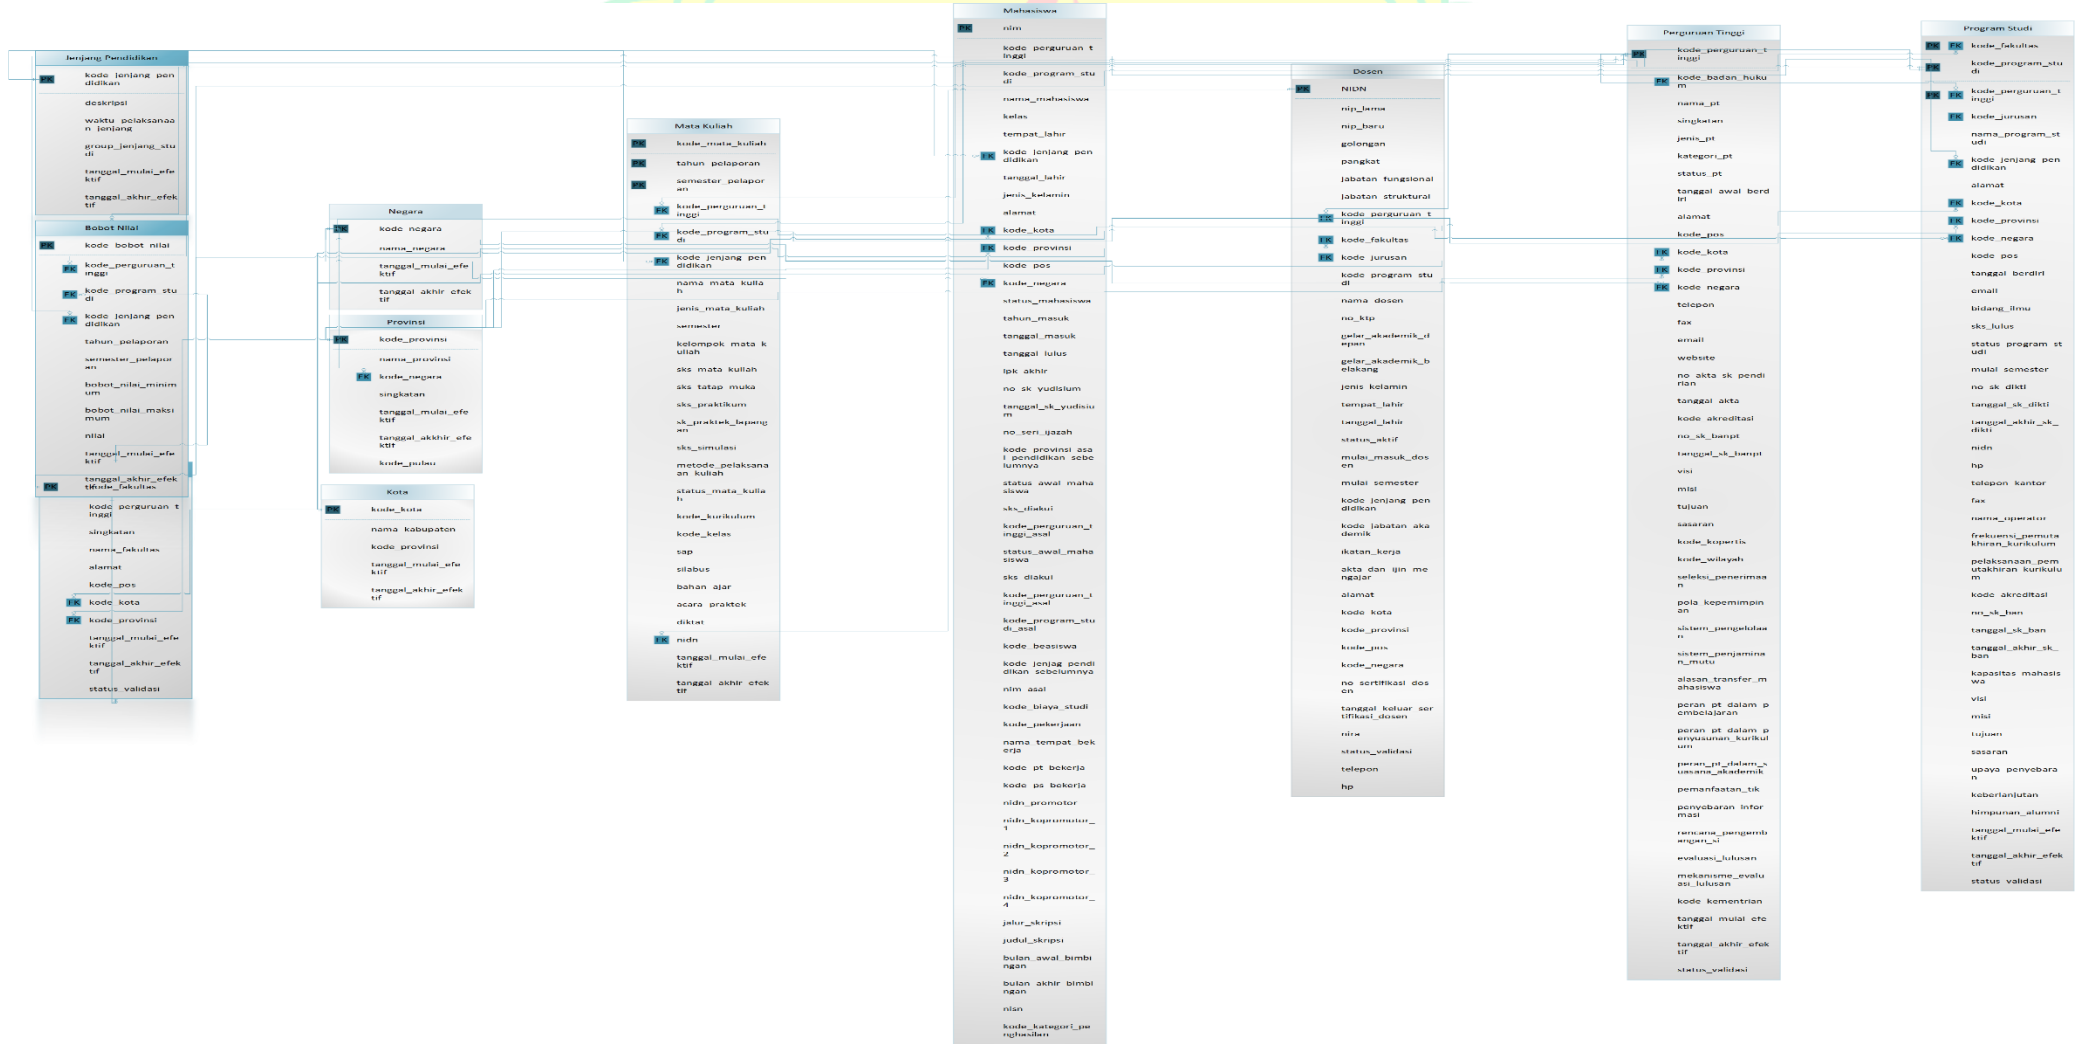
Jenjang Pendidikan
PK kode_jenjang_pendidikan
deskripsi
waktu_pelaksanaan_jenjang
group_jenjang_studi
tanggal_mulai_efektif
tanggal_akhir_efektif

Bobot Nilai
PK kode_bobot_nilai
FK kode_perguruan_tinggi
FK kode_program_studi
FK kode_jenjang_pendidikan
tahun_pelaporan
semester_pelaporan
bobot_nilai_minimum
bobot_nilai_maksimum
nilai
tanggal_mulai_efektif
tanggal_akhir_efektif

PK tifode_fakultas
kode_perguruan_tinggi
singkatan
nama_fakultas
alamat
kode_pos
FK kode_kota
FK kode_provinsi
tanggal_mulai_efektif
tanggal_akhir_efektif
status_validasi

Negara
PK kode_negara
nama_negara
tanggal_mulai_efektif
tanggal_akhir_efektif

Provinsi
PK kode_provinsi
nama_provinsi
FK kode_negara
singkatan
tanggal_mulai_efektif
tanggal_akkhir_efektif
kode_pulau

Kota
PK kode_kota
nama_kabupaten
kode_provinsi
tanggal_mulai_efektif
tanggal_akhir_efektif

Mata Kuliah
PK kode_mata_kuliah
PK tahun_pelaporan
PK semester_pelaporan
FK kode_perguruan_tinggi
FK kode_program_studi
FK kode_jenjang_pendidikan
nama_mata_kuliah
jenis_mata_kuliah
semester
kelompok_mata_kuliah
sks_mata_kuliah
sks_tatap_muka
sks_praktikum
sk_praktek_lapangan
sks_simulasi
metode_pelaksanaan_kuliah
status_mata_kuliah
kode_kurikulum
kode_kelas
sap
silabus
bahan_ajar
acara_praktek
diktat
FK nidn
tanggal_mulai_efektif
tanggal_akhir_efektif

Mahasiswa
PK nim
kode_perguruan_tinggi
kode_program_studi
nama_mahasiswa
kelas
tempat_lahir
FK kode_jenjang_pendidikan
tanggal_lahir
jenis_kelamin
alamat
FK kode_kota
FK kode_provinsi
kode_pos
FK kode_negara
status_mahasiswa
tahun_masuk
tanggal_masuk
tanggal_lulus
ipk_akhir
no_sk_yudisium
tanggal_sk_yudisium
no_seri_ijazah
kode_provinsi_asal_pendidikan_sebelumnya
status_awal_mahasiswa
sks_diakui
kode_perguruan_tinggi_asal
status_awal_mahasiswa
sks_diakui
kode_perguruan_tinggi_asal
kode_program_studi_asal
kode_beasiswa
kode_jenjag_pendidikan_sebelumnya
nim_asal
kode_biaya_studi
kode_pekerjaan
nama_tempat_bekerja
kode_pt_bekerja
kode_ps_bekerja
nidn_promotor
nidn_kopromotor_1
nidn_kopromotor_2
nidn_kopromotor_3
nidn_kopromotor_4
jalur_skripsi
judul_skripsi
bulan_awal_bimbingan
bulan_akhir_bimbingan
nisn
kode_kategori_penghasilan

Dosen
PK NIDN
nip_lama
nip_baru
golongan
pangkat
jabatan_fungsional
jabatan_struktural
FK kode_perguruan_tinggi
FK kode_fakultas
FK kode_jurusan
kode_program_studi
nama_dosen
no_ktp
gelar_akademik_depan
gelar_akademik_belakang
jenis_kelamin
tempat_lahir
tanggal_lahir
status_aktif
mulai_masuk_dosen
mulai_semester
kode_jenjang_pendidikan
kode_jabatan_akademik
ikatan_kerja
akta_dan_ijin_mengajar
alamat
kode_kota
kode_provinsi
kode_pos
kode_negara
no_sertifikasi_dosen
tanggal_keluar_sertifikasi_dosen
nira
status_validasi
telepon
hp

Perguruan Tinggi
PK kode_perguruan_tinggi
FK kode_badan_hukum
nama_pt
singkatan
jenis_pt
kategori_pt
status_pt
tanggal_awal_berdiri
alamat
kode_pos
FK kode_kota
FK kode_provinsi
FK kode_negara
telepon
fax
email
website
no_akta_sk_pendirian
tanggal_akta
kode_akreditasi
no_sk_banpt
tanggal_sk_banpt
visi
misi
tujuan
sasaran
kode_kopertis
kode_wilayah
seleksi_penerimaan
pola_kepemimpinan
sistem_pengeluaan
sistem_penjaminan_mutu
alasan_transfer_mahasiswa
peran_pt_dalam_pembelajaran
peran_pt_dalam_penyusunan_kurikulum
peran_pt_dalam_suasana_akademik
pemanfaatan_tik
penyebaran_informasi
rencana_pengembangan_si
evaluasi_lulusan
mekanisme_evaluasi_lulusan
kode_kementrian
tanggal_mulai_efektif
tanggal_akhir_efektif
status_validasi

Program Studi
PK FK kode_fakultas
PK kode_program_studi
PK FK kode_perguruan_tinggi
FK kode_jurusan
nama_program_studi
FK kode_jenjang_pendidikan
alamat
FK kode_kota
FK kode_provinsi
FK kode_negara
kode_pos
tanggal_berdiri
email
bidang_ilmu
sks_lulus
status_program_studi
mulai_semester
no_sk_dikti
tanggal_sk_dikti
tanggal_akhir_sk_dikti
nidn
hp
telepon_kantor
fax
nama_operator
frekuensi_pemutakhiran_kurikulum
pelaksanaan_pemutakhiran_kurikulum
kode_akreditasi
no_sk_ban
tanggal_sk_ban
tanggal_akhir_sk_ban
kapasitas_mahasiswa
visi
misi
tujuan
sasaran
upaya_penyebaran
keberlanjutan
himpunan_alumni
tanggal_mulai_efektif
tanggal_akhir_efektif
status_validasi